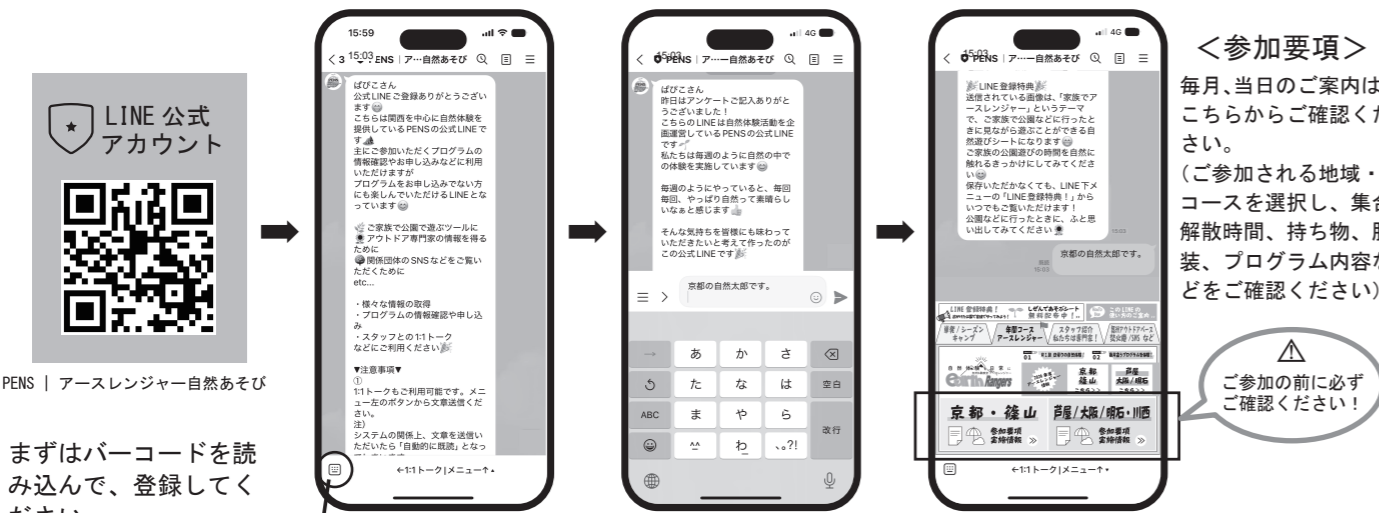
LINE 公式
アカウント

PENS | アースレンジャー自然あそび

まずはバーコードを読み込んで、登録してください

15:59
< 3 15:03 ENS | ア…自然あそび

ぱぴこさん
公式LINEご登録ありがとうございます😊
こちらは関西を中心に自然体験を提供しているPENSの公式LINEです
主にご参加いただくプログラムの情報確認やお申し込みなどに利用いただけますが
プログラムをお申し込みでない方にも楽しんでいただけるLINEとなっています😊

ご家族で公園で遊ぶツールに
アウトドア専門家の情報を得るために
関係団体のSNSなどをご覧いただくために
etc...

・様々な情報の取得
・プログラムの情報確認や申し込み
・スタッフとの1:1トーク
などにご利用ください

▼注意事項▼
①
1:1トークもご利用可能です。メニュー左のボタンから文章送信ください。
注)
システムの関係上、文章を送信いただいたら「自動的に既読」となっ

←1:1トーク|メニュー↑・

< 15:03 PENS | ア…ー自然あそび

ぱぴこさん
昨日はアンケートご記入ありがとうございました！
こちらのLINEは自然体験活動を企画運営しているPENSの公式LINEです
私たちは毎週のように自然の中での体験を実施しています😊

毎週のようにやっていると、毎回毎回、やっぱり自然って素晴らしいなぁと感じます

そんな気持ちを皆様にも味わっていただきたいと考えて作ったのがこの公式LINEです

京都の自然太郎です。

あ か さ
た な は 空白
ABC ま や ら
^^ わ 、。?! 改行

< 15:03 PENS | ア…ー自然あそび

LINE登録特典
送信されている画像は、「家族でアースレンジャー」というテーマで、ご家族で公園などに行ったときに見ながら遊ぶことができる自然遊びシートになります😊
ご家族の公園遊びの時間を自然に触れるきっかけにしてみてください😊
保存いただかなくても、LINE下メニューの「LINE登録特典！」からいつでもご覧いただけます！
公園などに行ったときに、ふと思い出してみてください

京都の自然太郎です。

京都・篠山　西宮/大阪/奈良/加西
参加要項 集合情報

←1:1トーク|メニュー↑・

<参加要項>
毎月、当日のご案内はこちらからご確認ください。
(ご参加される地域・コースを選択し、集合解散時間、持ち物、服装、プログラム内容などをご確認ください)

⚠
ご参加の前に必ずご確認ください！